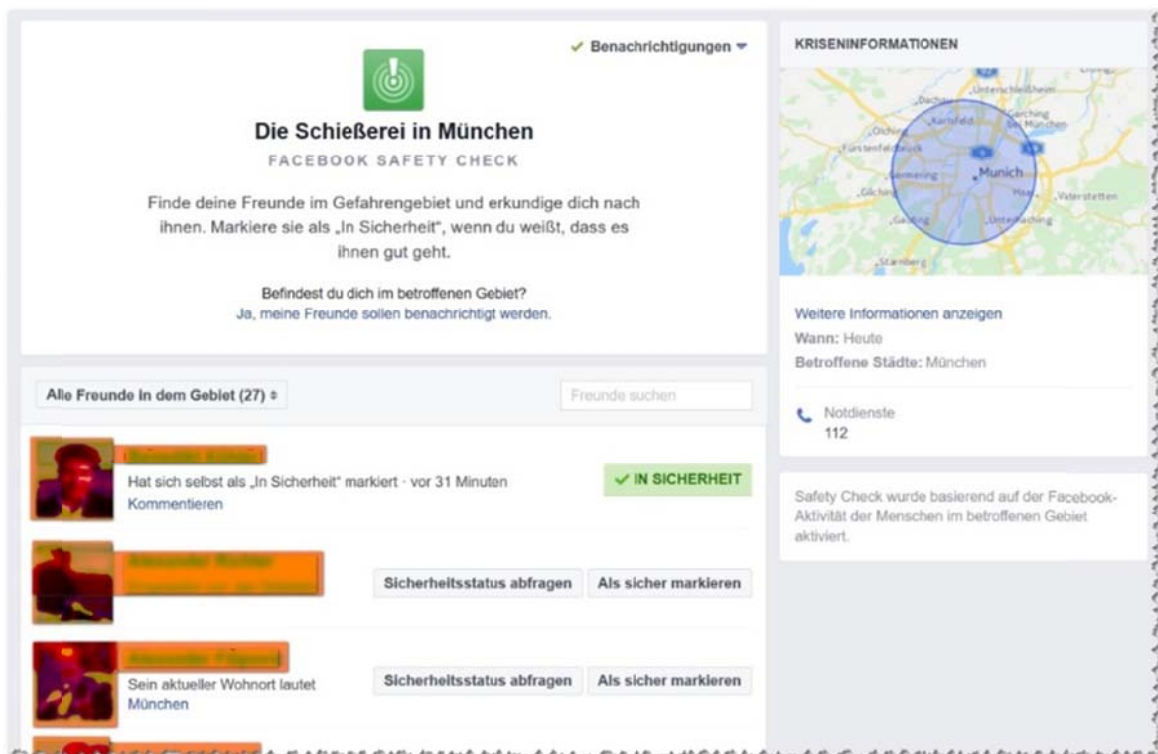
✓ Benachrichtigungen ▾

Die Schießerei in München

FACEBOOK SAFETY CHECK

Finde deine Freunde im Gefahrengebiet und erkundige dich nach ihnen. Markiere sie als „In Sicherheit", wenn du weißt, dass es ihnen gut geht.

Befindest du dich im betroffenen Gebiet?
Ja, meine Freunde sollen benachrichtigt werden.

Alle Freunde in dem Gebiet (27) ≑

Freunde suchen

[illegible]
Hat sich selbst als „In Sicherheit" markiert · vor 31 Minuten
Kommentieren

✓ IN SICHERHEIT

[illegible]
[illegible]

Sicherheitsstatus abfragen

Als sicher markieren

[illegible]
Sein aktueller Wohnort lautet
München

Sicherheitsstatus abfragen

Als sicher markieren

KRISENINFORMATIONEN

Dachau
Unterschleißheim
Garching bei München
Karlsfeld
Olching
Fürstenfeldbruck
Munich
Germering
Haar
Vaterstetten
Gilching
Unterhaching
Gauting
Starnberg

Weitere Informationen anzeigen
Wann: Heute
Betroffene Städte: München

Notdienste
112

Safety Check wurde basierend auf der Facebook-Aktivität der Menschen im betroffenen Gebiet aktiviert.